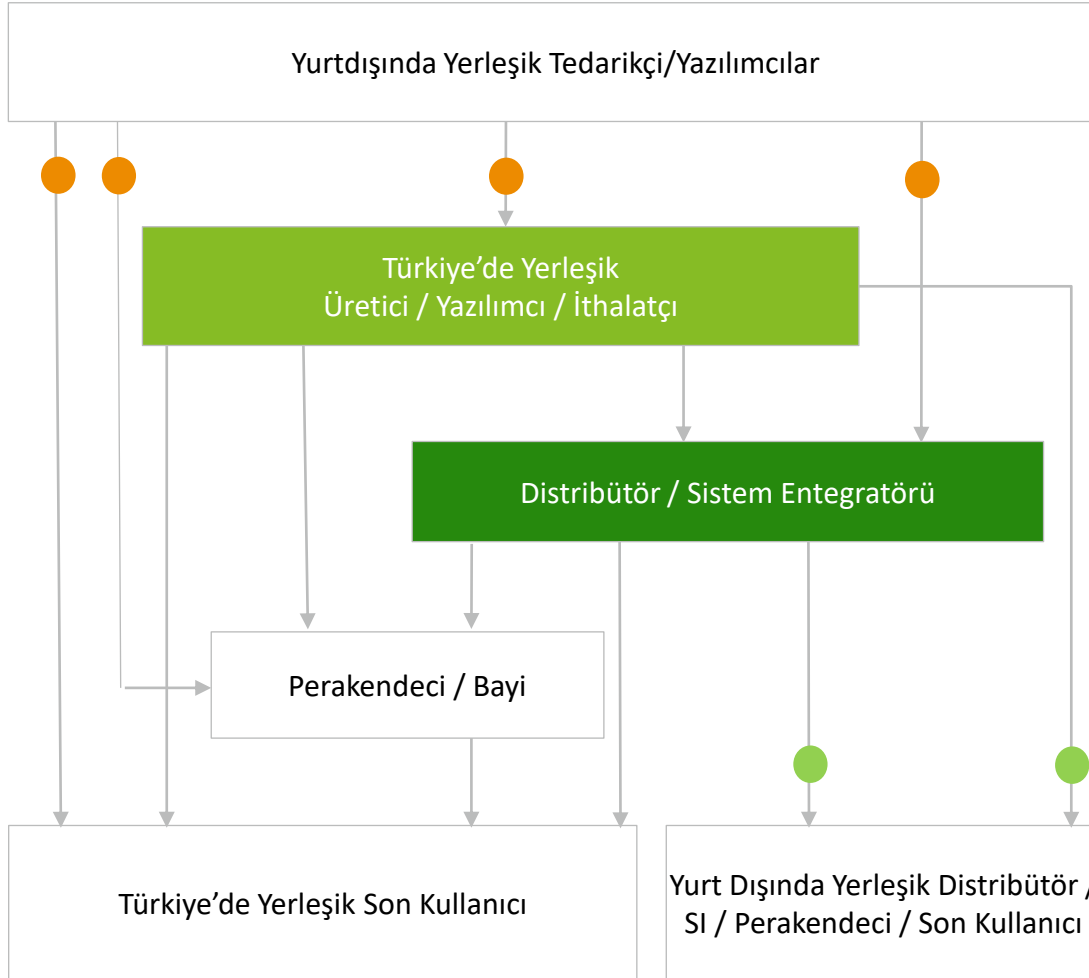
Yurtdışında Yerleşik Tedarikçi/Yazılımcılar

Türkiye'de Yerleşik
Üretici / Yazılımcı / İthalatçı

Distribütör / Sistem Entegratörü

Perakendeci / Bayi

Türkiye'de Yerleşik Son Kullanıcı

Yurt Dışında Yerleşik Distribütör /
SI / Perakendeci / Son Kullanıcı